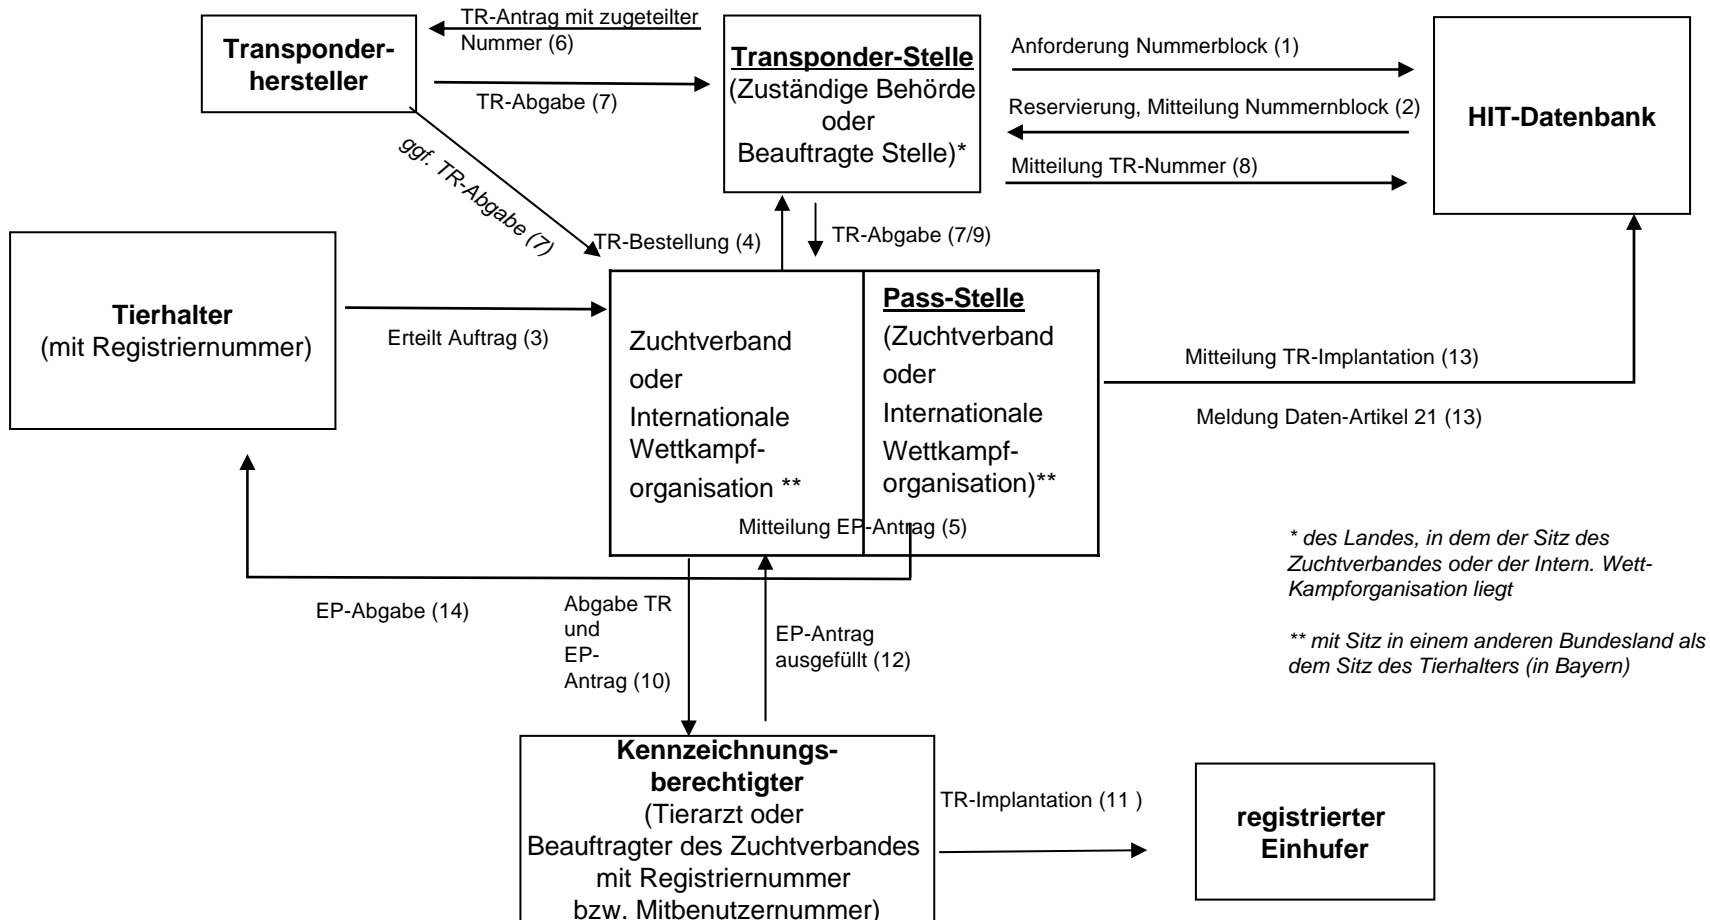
Transponderhersteller

TR-Antrag mit zugeteilter Nummer (6)

TR-Abgabe (7)

Transponder-Stelle
(Zuständige Behörde oder Beauftragte Stelle)*

Anforderung Nummerblock (1)

Reservierung, Mitteilung Nummernblock (2)

Mitteilung TR-Nummer (8)

HIT-Datenbank

ggf. TR-Abgabe (7)

TR-Bestellung (4)

TR-Abgabe (7/9)

Tierhalter
(mit Registriernummer)

Erteilt Auftrag (3)

Zuchtverband oder Internationale Wettkampforganisation **

Pass-Stelle
(Zuchtverband oder Internationale Wettkampforganisation)**

Mitteilung TR-Implantation (13)

Meldung Daten-Artikel 21 (13)

Mitteilung EP-Antrag (5)

* des Landes, in dem der Sitz des Zuchtverbandes oder der Intern. Wett-Kampforganisation liegt

** mit Sitz in einem anderen Bundesland als dem Sitz des Tierhalters (in Bayern)

EP-Abgabe (14)

Abgabe TR und EP-Antrag (10)

EP-Antrag ausgefüllt (12)

Kennzeichnungsberechtigter
(Tierarzt oder Beauftragter des Zuchtverbandes mit Registriernummer bzw. Mitbenutzernummer)

TR-Implantation (11 )

registrierter Einhufer